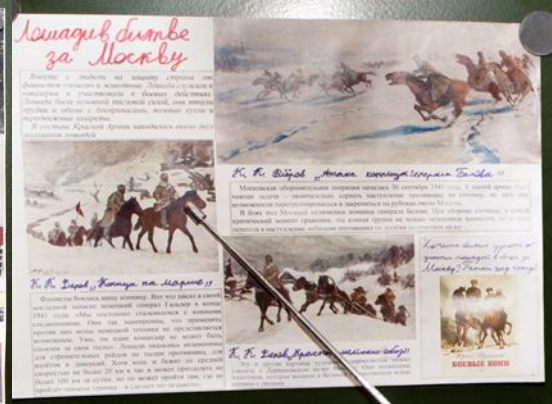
Лошади в битве за Москву

Вместе с людьми на защиту страны от фашистов встали и животные. Лошади служили в кавалерии и участвовали в боевых действиях. Лошади были основной тягловой силой, они тащили орудия и обозы с боеприпасами, полевые кухни и медицинский транспорт.

В составе Красной Армии находилось около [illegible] лошадей.

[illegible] „Конница на марше"

Фашисты боялись нашу конницу. Вот что писал в своём дневнике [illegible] генерал Гальдер в конце 1941 года: «Мы постоянно сталкиваемся с конными соединениями. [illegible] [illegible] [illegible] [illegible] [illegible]

К. К. Фёдоров „Атака конницы генерала Белова"

Московская оборонительная операция началась 30 сентября 1941 года. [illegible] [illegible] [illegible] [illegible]

В боях под Москвой отличилась конница генерала Белова. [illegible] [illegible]

К. К. Фёдоров „Рейд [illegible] обоза"

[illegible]

Хочешь больше узнать о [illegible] лошадей в бою за Москву? Почитай эту книгу!

Боевые кони